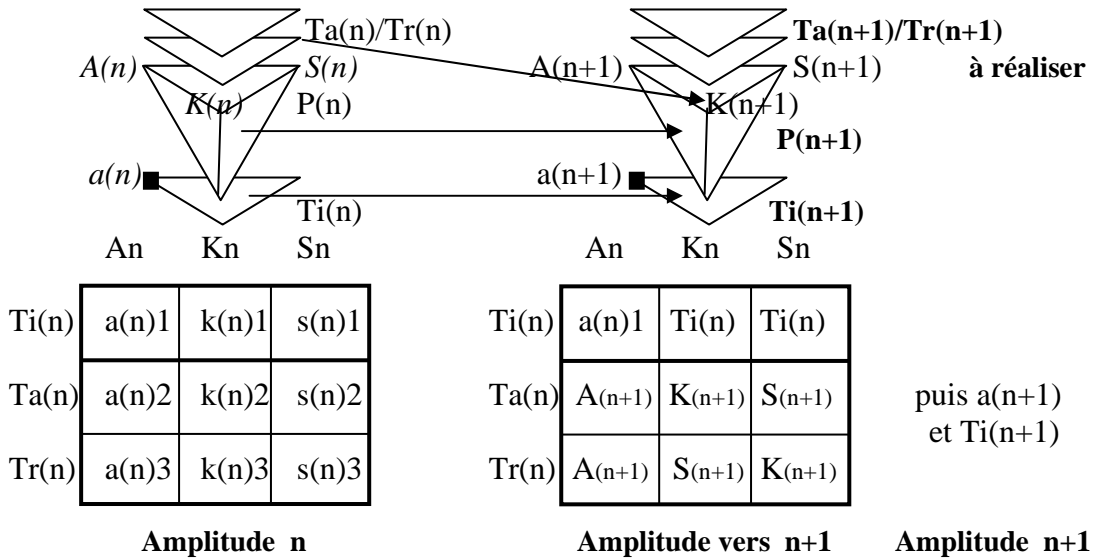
Ta(n)/Tr(n)
A(n) S(n)
K(n) P(n)
a(n)
Ti(n)
An Kn Sn

Ta(n+1)/Tr(n+1)
A(n+1) S(n+1) à réaliser
K(n+1)
P(n+1)
a(n+1)
Ti(n+1)
An Kn Sn

| Ti(n) | a(n)1 | k(n)1 | s(n)1 |
|---|---|---|---|
| Ta(n) | a(n)2 | k(n)2 | s(n)2 |
| Tr(n) | a(n)3 | k(n)3 | s(n)3 |

| Ti(n) | a(n)1 | Ti(n) | Ti(n) |
|---|---|---|---|
| Ta(n) | A(n+1) | K(n+1) | S(n+1) |
| Tr(n) | A(n+1) | S(n+1) | K(n+1) |

puis a(n+1) et Ti(n+1)

Amplitude n

Amplitude vers n+1

Amplitude n+1